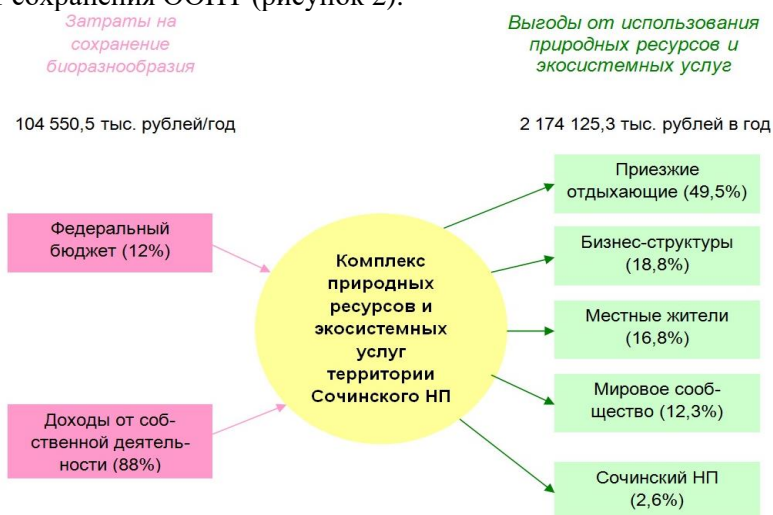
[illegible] сохранения ООПТ (рисунок 2).

Затраты на сохранение биоразнообразия

Выгоды от использования природных ресурсов и экосистемных услуг

104 550,5 тыс. рублей/год

2 174 125,3 тыс. рублей в год

Федеральный бюджет (12%)

Доходы от собственной деятельности (88%)

Комплекс природных ресурсов и экосистемных услуг территории Сочинского НП

Приезжие отдыхающие (49,5%)

Бизнес-структуры (18,8%)

Местные жители (16,8%)

Мировое сообщество (12,3%)

Сочинский НП (2,6%)